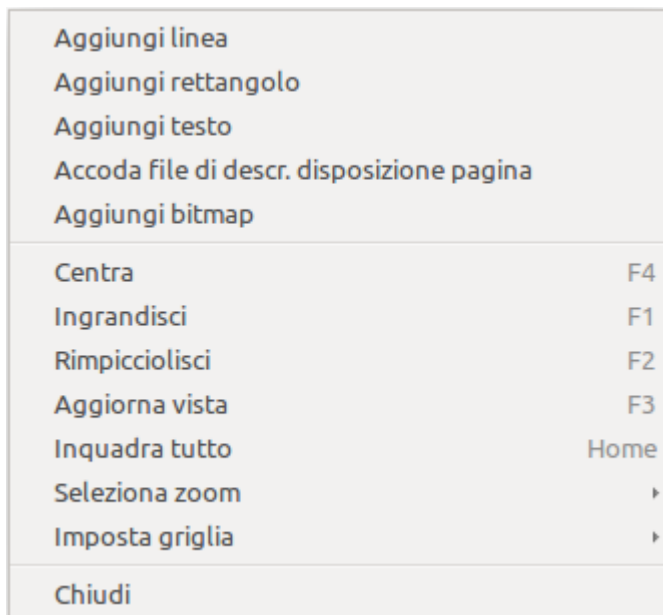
Aggiungi linea
Aggiungi rettangolo
Aggiungi testo
Accoda file di descr. disposizione pagina
Aggiungi bitmap

Centra F4
Ingrandisci F1
Rimpicciolisci F2
Aggiorna vista F3
Inquadra tutto Home
Seleziona zoom
Imposta griglia

Chiudi